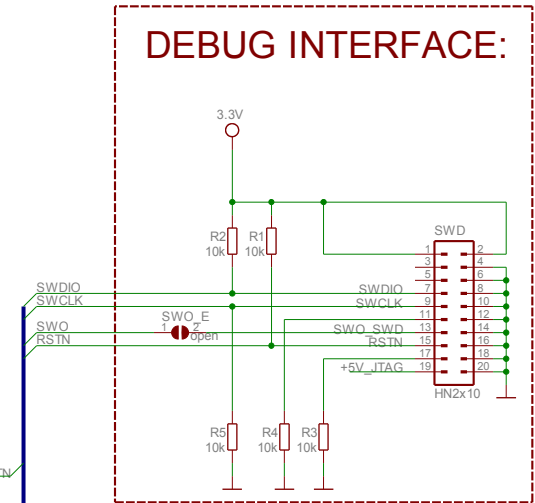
DEBUG INTERFACE:

3.3V

R2
10k

R1
10k

SWD

1 2
3 4
5 6
7 8
9 10
11 12
13 14
15 16
17 18
19 20

HN2x10

SWDIO
SWCLK
SWO
RSTN

SWO_E
1 2
open

SWDIO
SWCLK
SWO_SWD
RSTN
+5V_JTAG

R5
10k

R4
10k

R3
10k

TN